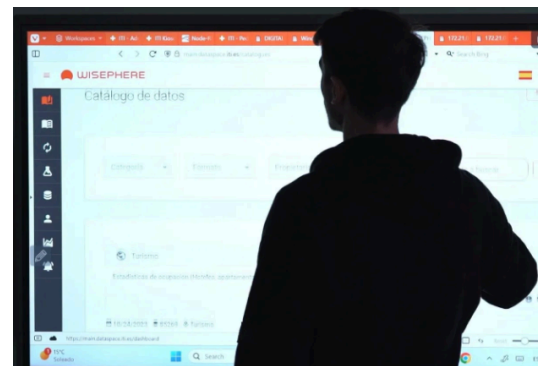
Workspaces
Node-
DIGITAL
172.21.
172.21.
Search Bing
WISEPHERE
Catálogo de datos
Categoría
Turismo
Estadísticas de ocupación hotelera
10/18/2023
Turismo
https://main.dataspace.live/dashboard
11°C
Search